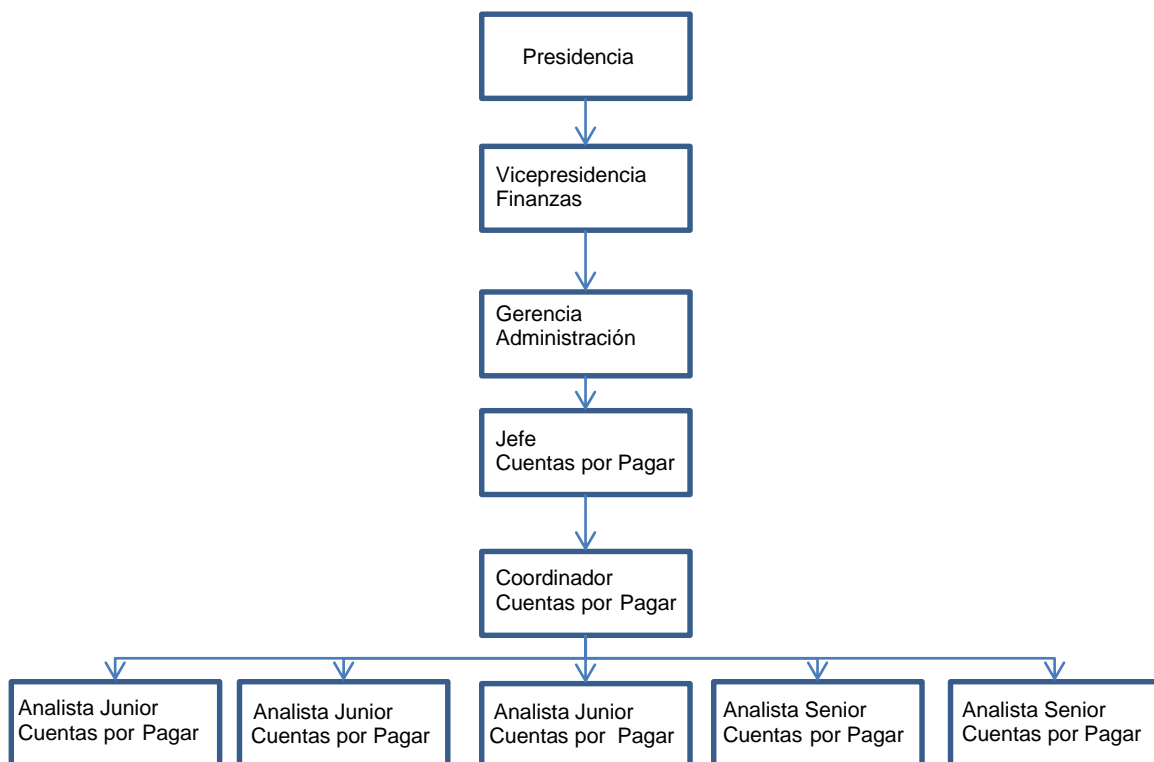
Presidencia

Vicepresidencia Finanzas

Gerencia Administración

Jefe Cuentas por Pagar

Coordinador Cuentas por Pagar

Analista Junior Cuentas por Pagar

Analista Junior Cuentas por Pagar

Analista Junior Cuentas por Pagar

Analista Senior Cuentas por Pagar

Analista Senior Cuentas por Pagar